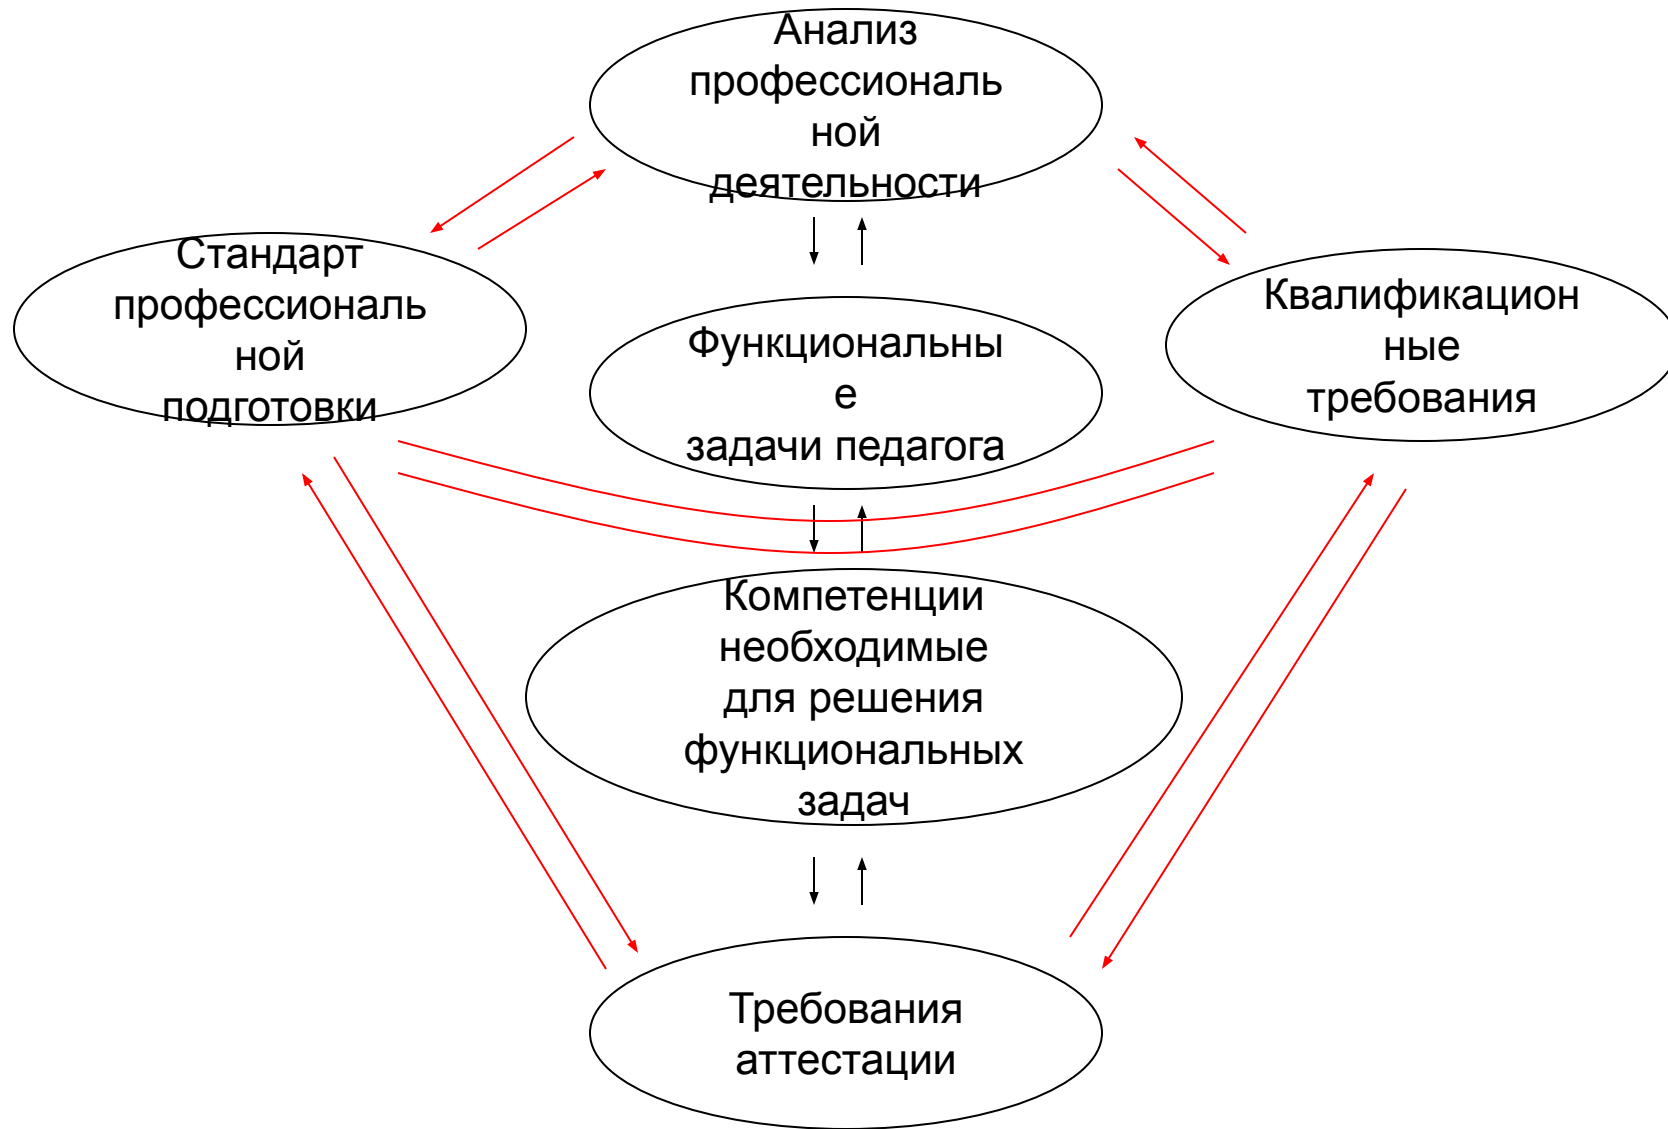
Анализ профессиональной деятельности

Стандарт профессиональной подготовки

Функциональные задачи педагога

Квалификационные требования

Компетенции необходимые для решения функциональных задач

Требования аттестации